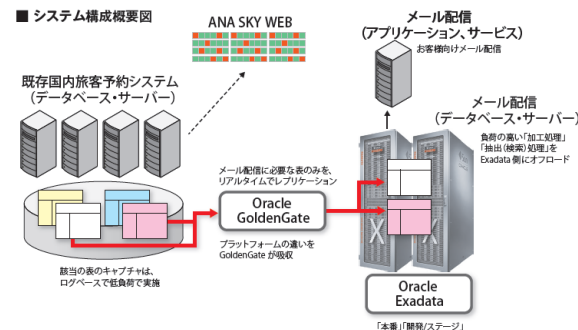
■ システム構成概要図

ANA SKY WEB

メール配信
(アプリケーション、サービス)
お客様向けメール配信

既存国内旅客予約システム
(データベース・サーバー)

メール配信
(データベース・サーバー)

負荷の高い「加工処理」「抽出(検索)処理」をExadata側にオフロード

メール配信に必要な表のみを、リアルタイムでレプリケーション

Oracle
GoldenGate

プラットフォームの違いをGoldenGateが吸収

該当の表のキャプチャは、ログベースで低負荷で実施

Oracle
Exadata

「本番」「開発/ステージ」